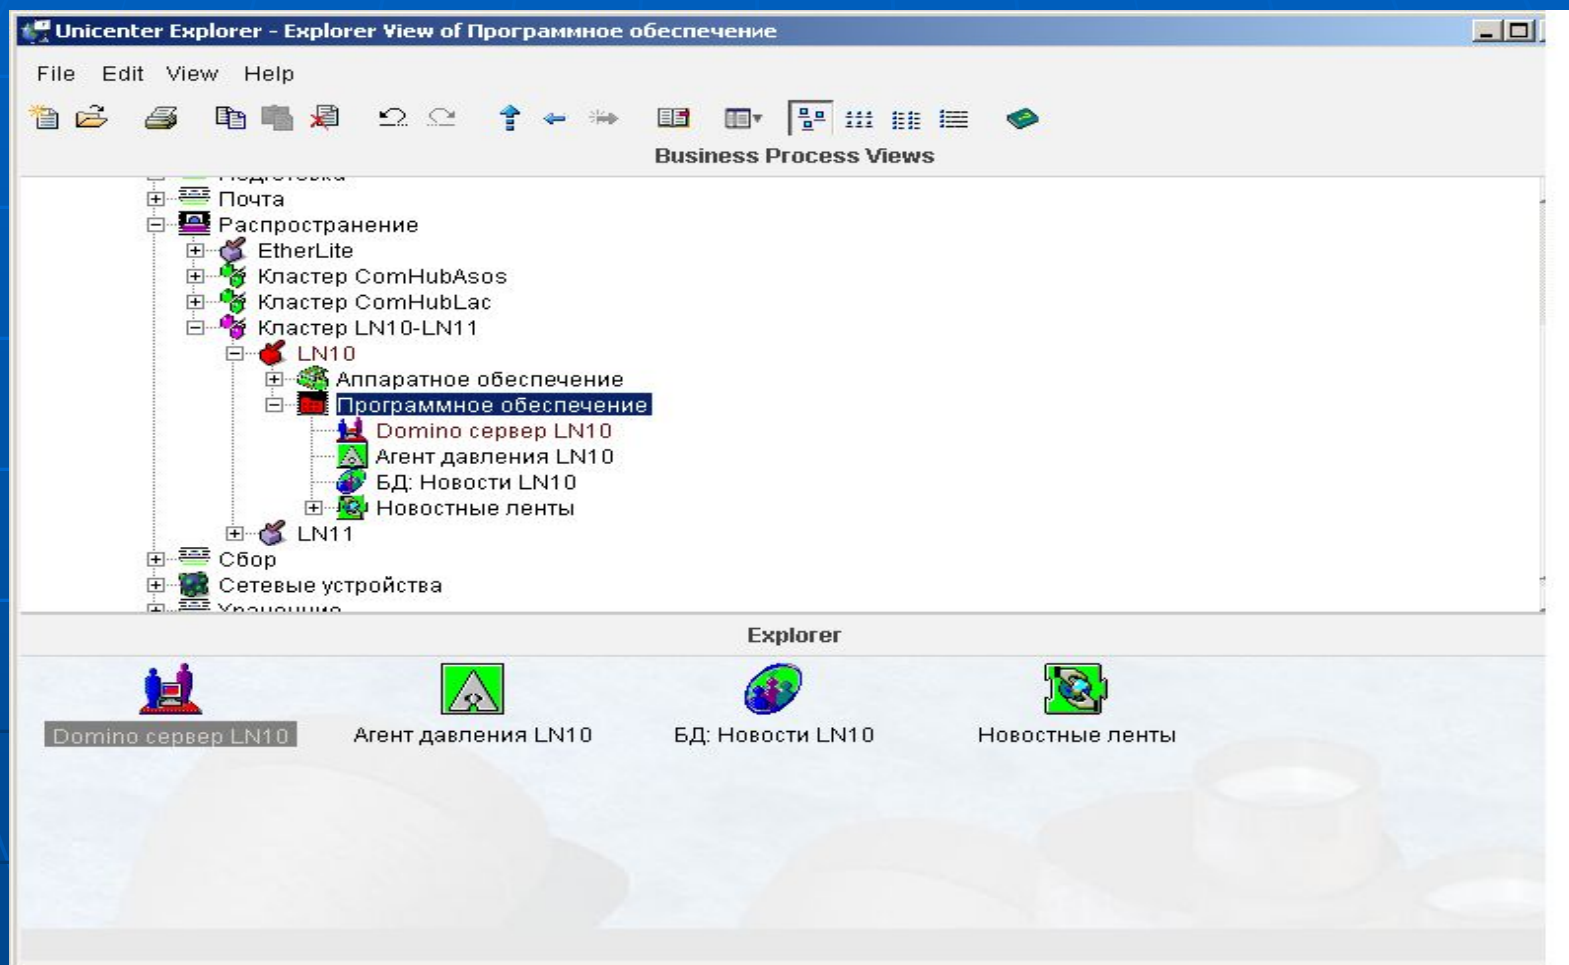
Unicenter Explorer - Explorer View of Программное обеспечение

File Edit View Help

Business Process Views

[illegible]
Почта
Распространение
EtherLite
Кластер ComHubAsos
Кластер ComHubLac
Кластер LN10-LN11
LN10
Аппаратное обеспечение
Программное обеспечение
Domino сервер LN10
Агент давления LN10
БД: Новости LN10
Новостные ленты
LN11
Сбор
Сетевые устройства
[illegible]

Explorer

Domino сервер LN10
Агент давления LN10
БД: Новости LN10
Новостные ленты